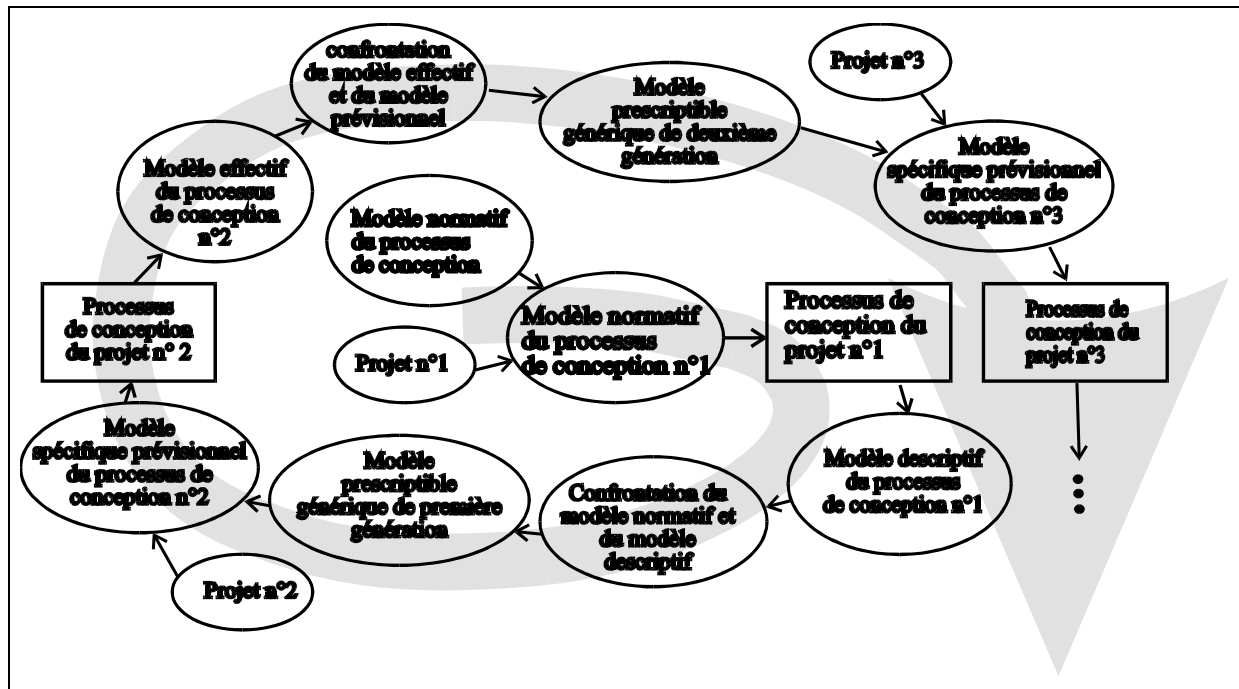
confrontation du modèle effectif et du modèle prévisionnel

Modèle prescriptible générique de deuxième génération

Projet n°3

Modèle spécifique prévisionnel du processus de conception n°3

Modèle effectif du processus de conception n°2

Modèle normatif du processus de conception

Processus de conception du projet n° 2

Modèle normatif du processus de conception n°1

Processus de conception du projet n°1

Processus de conception du projet n°3

Projet n°1

Modèle spécifique prévisionnel du processus de conception n°2

Modèle prescriptible générique de première génération

Confrontation du modèle normatif et du modèle descriptif

Modèle descriptif du processus de conception n°1

Projet n°2